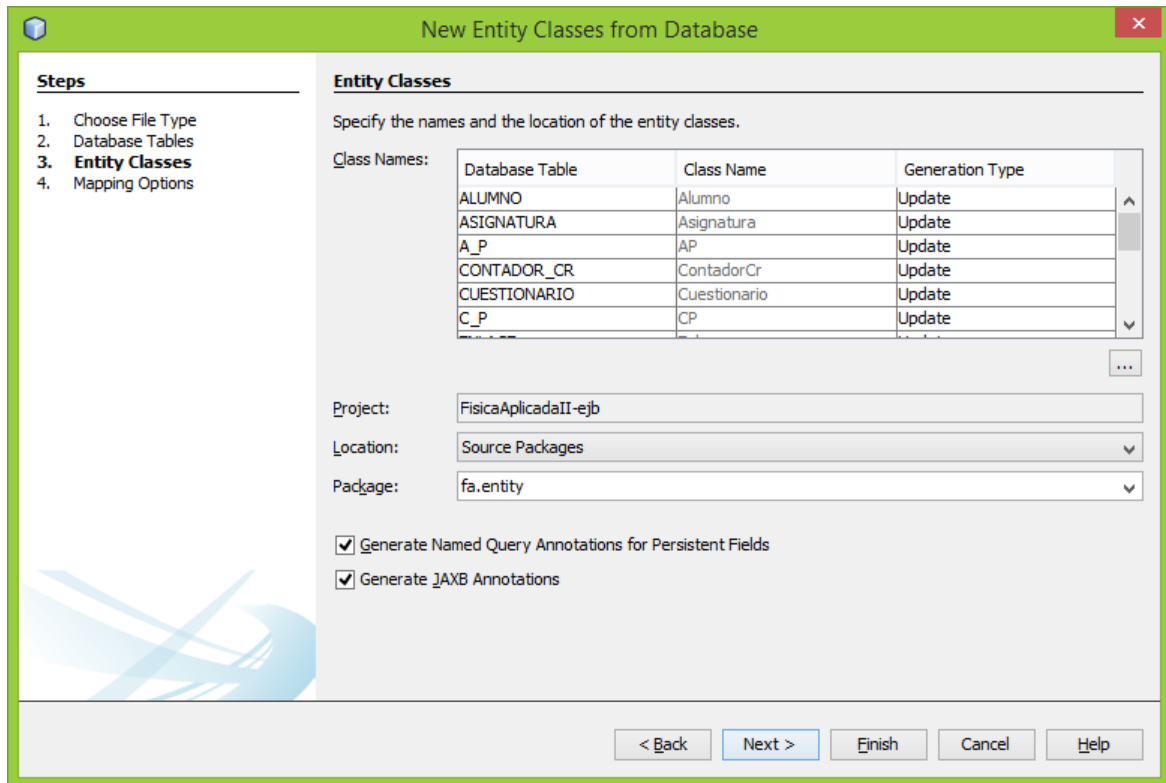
New Entity Classes from Database

Steps

1. Choose File Type
2. Database Tables
3. Entity Classes
4. Mapping Options

Entity Classes

Specify the names and the location of the entity classes.

Class Names:

| Database Table | Class Name | Generation Type |
|---|---|---|
| ALUMNO | Alumno | Update |
| ASIGNATURA | Asignatura | Update |
| A_P | AP | Update |
| CONTADOR_CR | ContadorCr | Update |
| CUESTIONARIO | Cuestionario | Update |
| C_P | CP | Update |
| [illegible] | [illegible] | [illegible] |

...

Project: FisicaAplicadaII-ejb

Location: Source Packages

Package: fa.entity

Generate Named Query Annotations for Persistent Fields

Generate JAXB Annotations

< Back   Next >   Finish   Cancel   Help